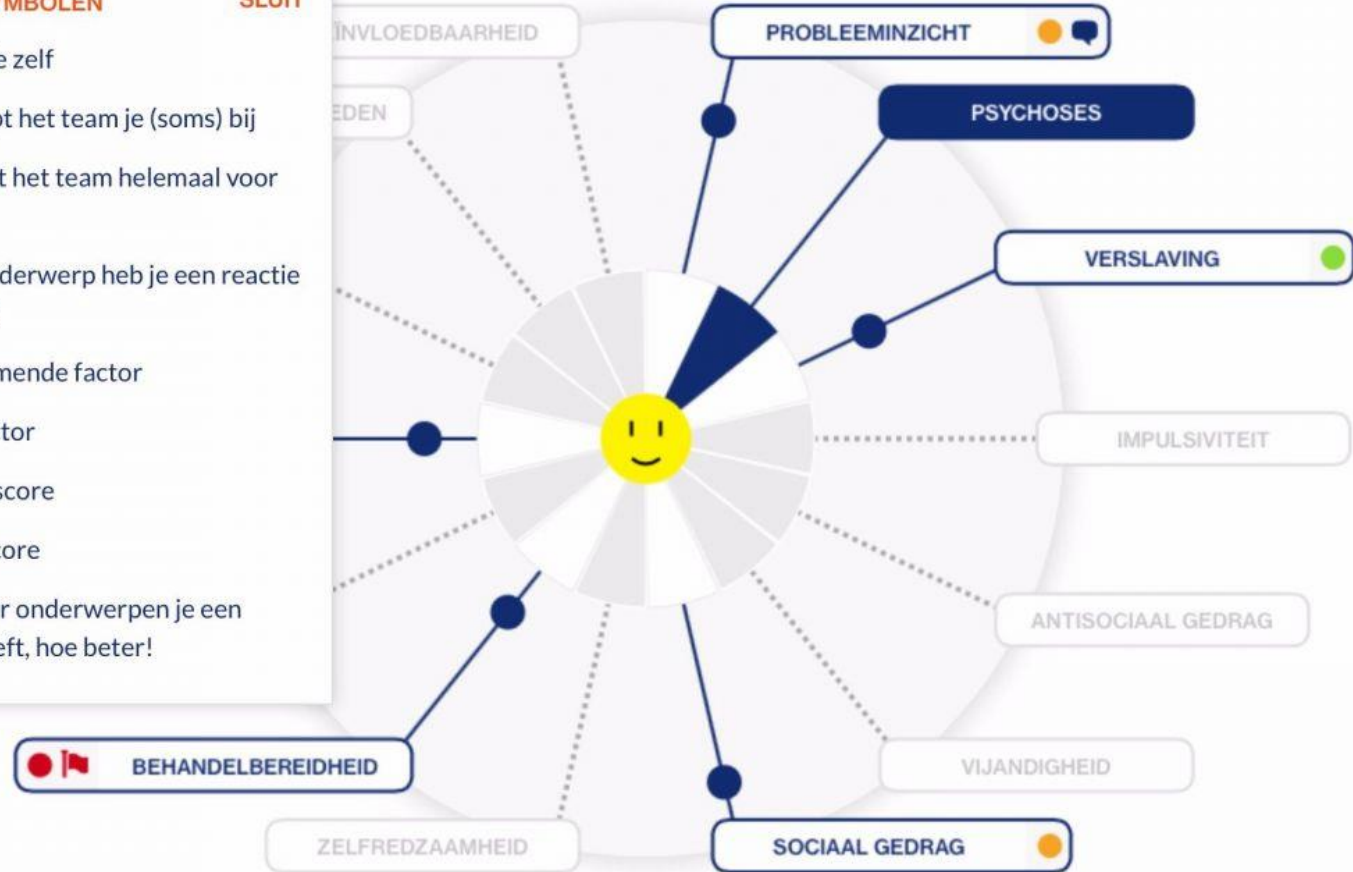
MBOLEN
SLUIT
e zelf
ot het team je (soms) bij
t het team helemaal voor
derwerp heb je een reactie
mende factor
tor
score
core
r onderwerpen je een eft, hoe beter!

INVLOEDBAARHEID
EDEN
PROBLEEMINZICHT
PSYCHOSES
VERSLAVING
IMPULSIVITEIT
ANTISOCIAAL GEDRAG
VIJANDIGHEID
SOCIAAL GEDRAG
ZELFREDZAAMHEID
BEHANDELBEREIDHEID